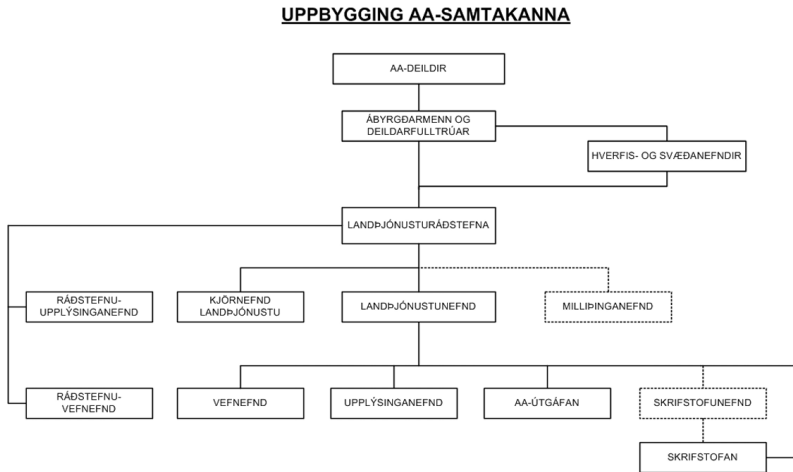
UPPBYGGING AA-SAMTAKANNA

AA-DEILDIR

ÁBYRGÐARMENN OG DEILDARFULLTRÚAR

HVERFIS- OG SVÆÐANEFNDIR

LANDÞJÓNUSTURÁÐSTEFNA

RÁÐSTEFNU-UPPLÝSINGANEFND

KJÖRNEFND LANDÞJÓNUSTU

LANDÞJÓNUSTUNEFND

MILLIÞINGANEFND

RÁÐSTEFNU-VEFNEFND

VEFNEFND

UPPLÝSINGANEFND

AA-ÚTGÁFAN

SKRIFSTOFUNEFND

SKRIFSTOFAN